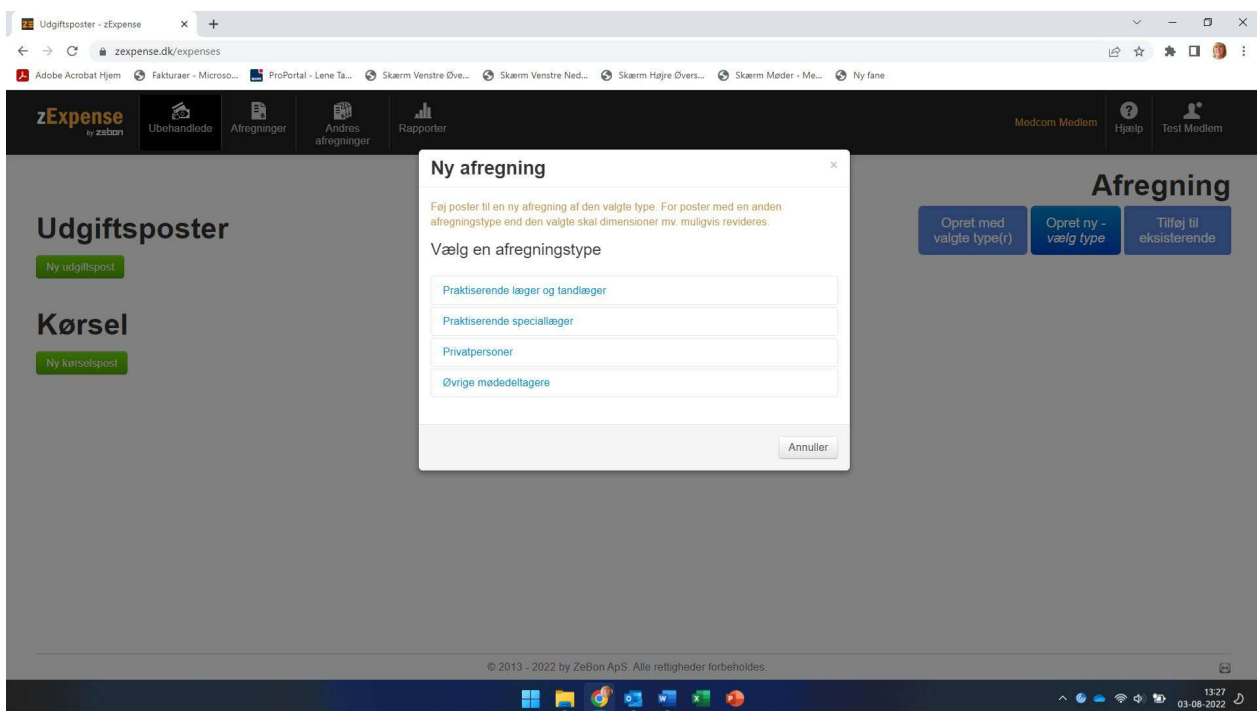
Udgiftsposter - zExpense ×

zexpense.dk/expenses

Adobe Acrobat Hjem | Fakturaer - Microso... | ProPortal - Lene Ta... | Skærm Venstre Øve... | Skærm Venstre Ned... | Skærm Højre Øvers... | Skærm Møder - Me... | Ny fane

zExpense by zebon | Ubehandlede | Afregninger | Andres afregninger | Rapporter | Medcom Medlem | Hjælp | Test Medlem

Udgiftsposter

Ny udgiftspost

Kørsel

Ny kørselspost

Afregning

Opret med valgte type(r) | Opret ny - vælg type | Tilføj til eksisterende

Ny afregning ×

Føj poster til en ny afregning af den valgte type. For poster med en anden afregningstype end den valgte skal dimensioner mv. muligvis revideres.

Vælg en afregningstype

Praktiserende læger og tandlæger

Praktiserende speciallæger

Privatpersoner

Øvrige mødedeltagere

Annuller

© 2013 - 2022 by ZeBon ApS. Alle rettigheder forbeholdes.

13:27
03-08-2022